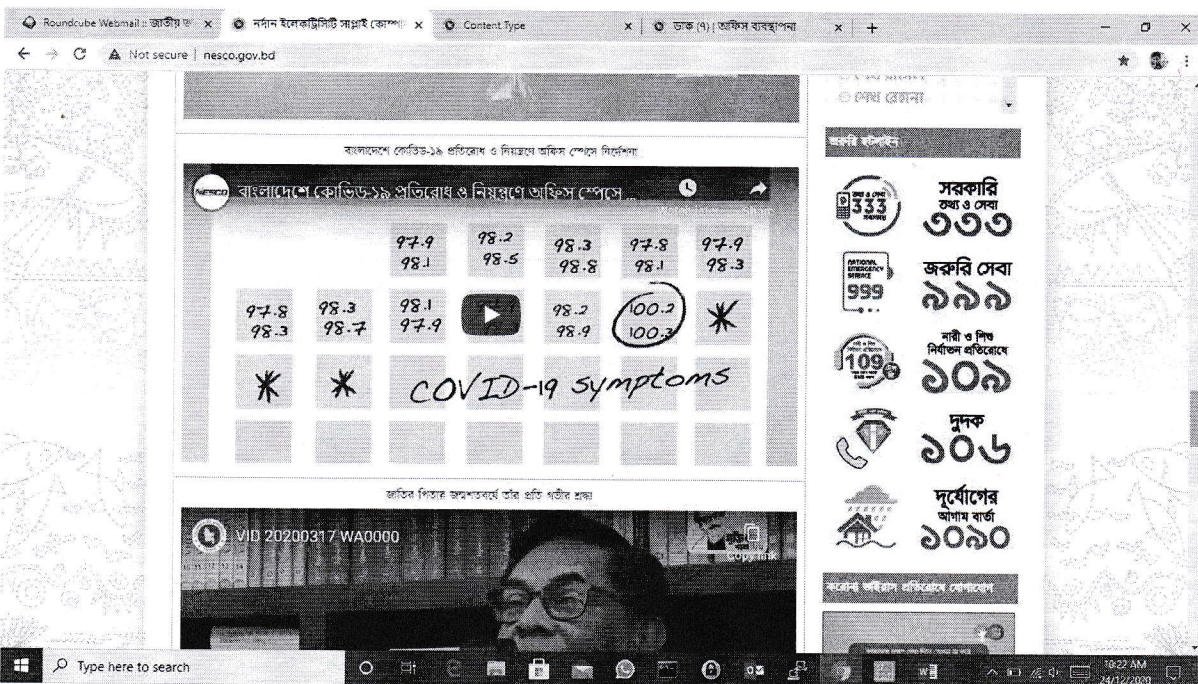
Roundcube Webmail :: জাতীয় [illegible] × নর্দান ইলেকট্রিসিটি সাপ্লাই কোম্পা × Content Type × ডাক (৭) | অফিস ব্যবস্থাপনা × +

Not secure | nesco.gov.bd

শেখ রেহানা

বাংলাদেশে কোভিড-১৯ প্রতিরোধ ও নিয়ন্ত্রণে অফিস স্পেসে নির্দেশনা

বাংলাদেশে কোভিড-১৯ প্রতিরোধ ও নিয়ন্ত্রণে অফিস স্পেসে ...

Watch later Share

| | | 97.9 98.1 | 98.2 98.5 | 98.3 98.8 | 97.8 98.1 | 97.9 98.3 |
|---|---|---|---|---|---|---|
| 97.8 98.3 | 98.3 98.7 | 98.1 97.9 | | 98.2 98.9 | 100.2 100.3 | * |
| * | * | | | | | |

COVID-19 symptoms

জাতির পিতার জন্মশতবর্ষে তাঁর প্রতি গভীর শ্রদ্ধা

VID 20200317 WA0000

Copy link

জরুরি হটলাইন

333 সরকারি তথ্য ও সেবা ৩৩৩

NATIONAL EMERGENCY SERVICE 999 জরুরি সেবা ৯৯৯

109 নারী ও শিশু নির্যাতন প্রতিরোধে ১০৯

দুদক ১০৬

দুর্যোগের আগাম বার্তা ১০৯০

করোনা ভাইরাস প্রতিরোধে যোগাযোগ

Type here to search

10:22 AM 24/12/2020